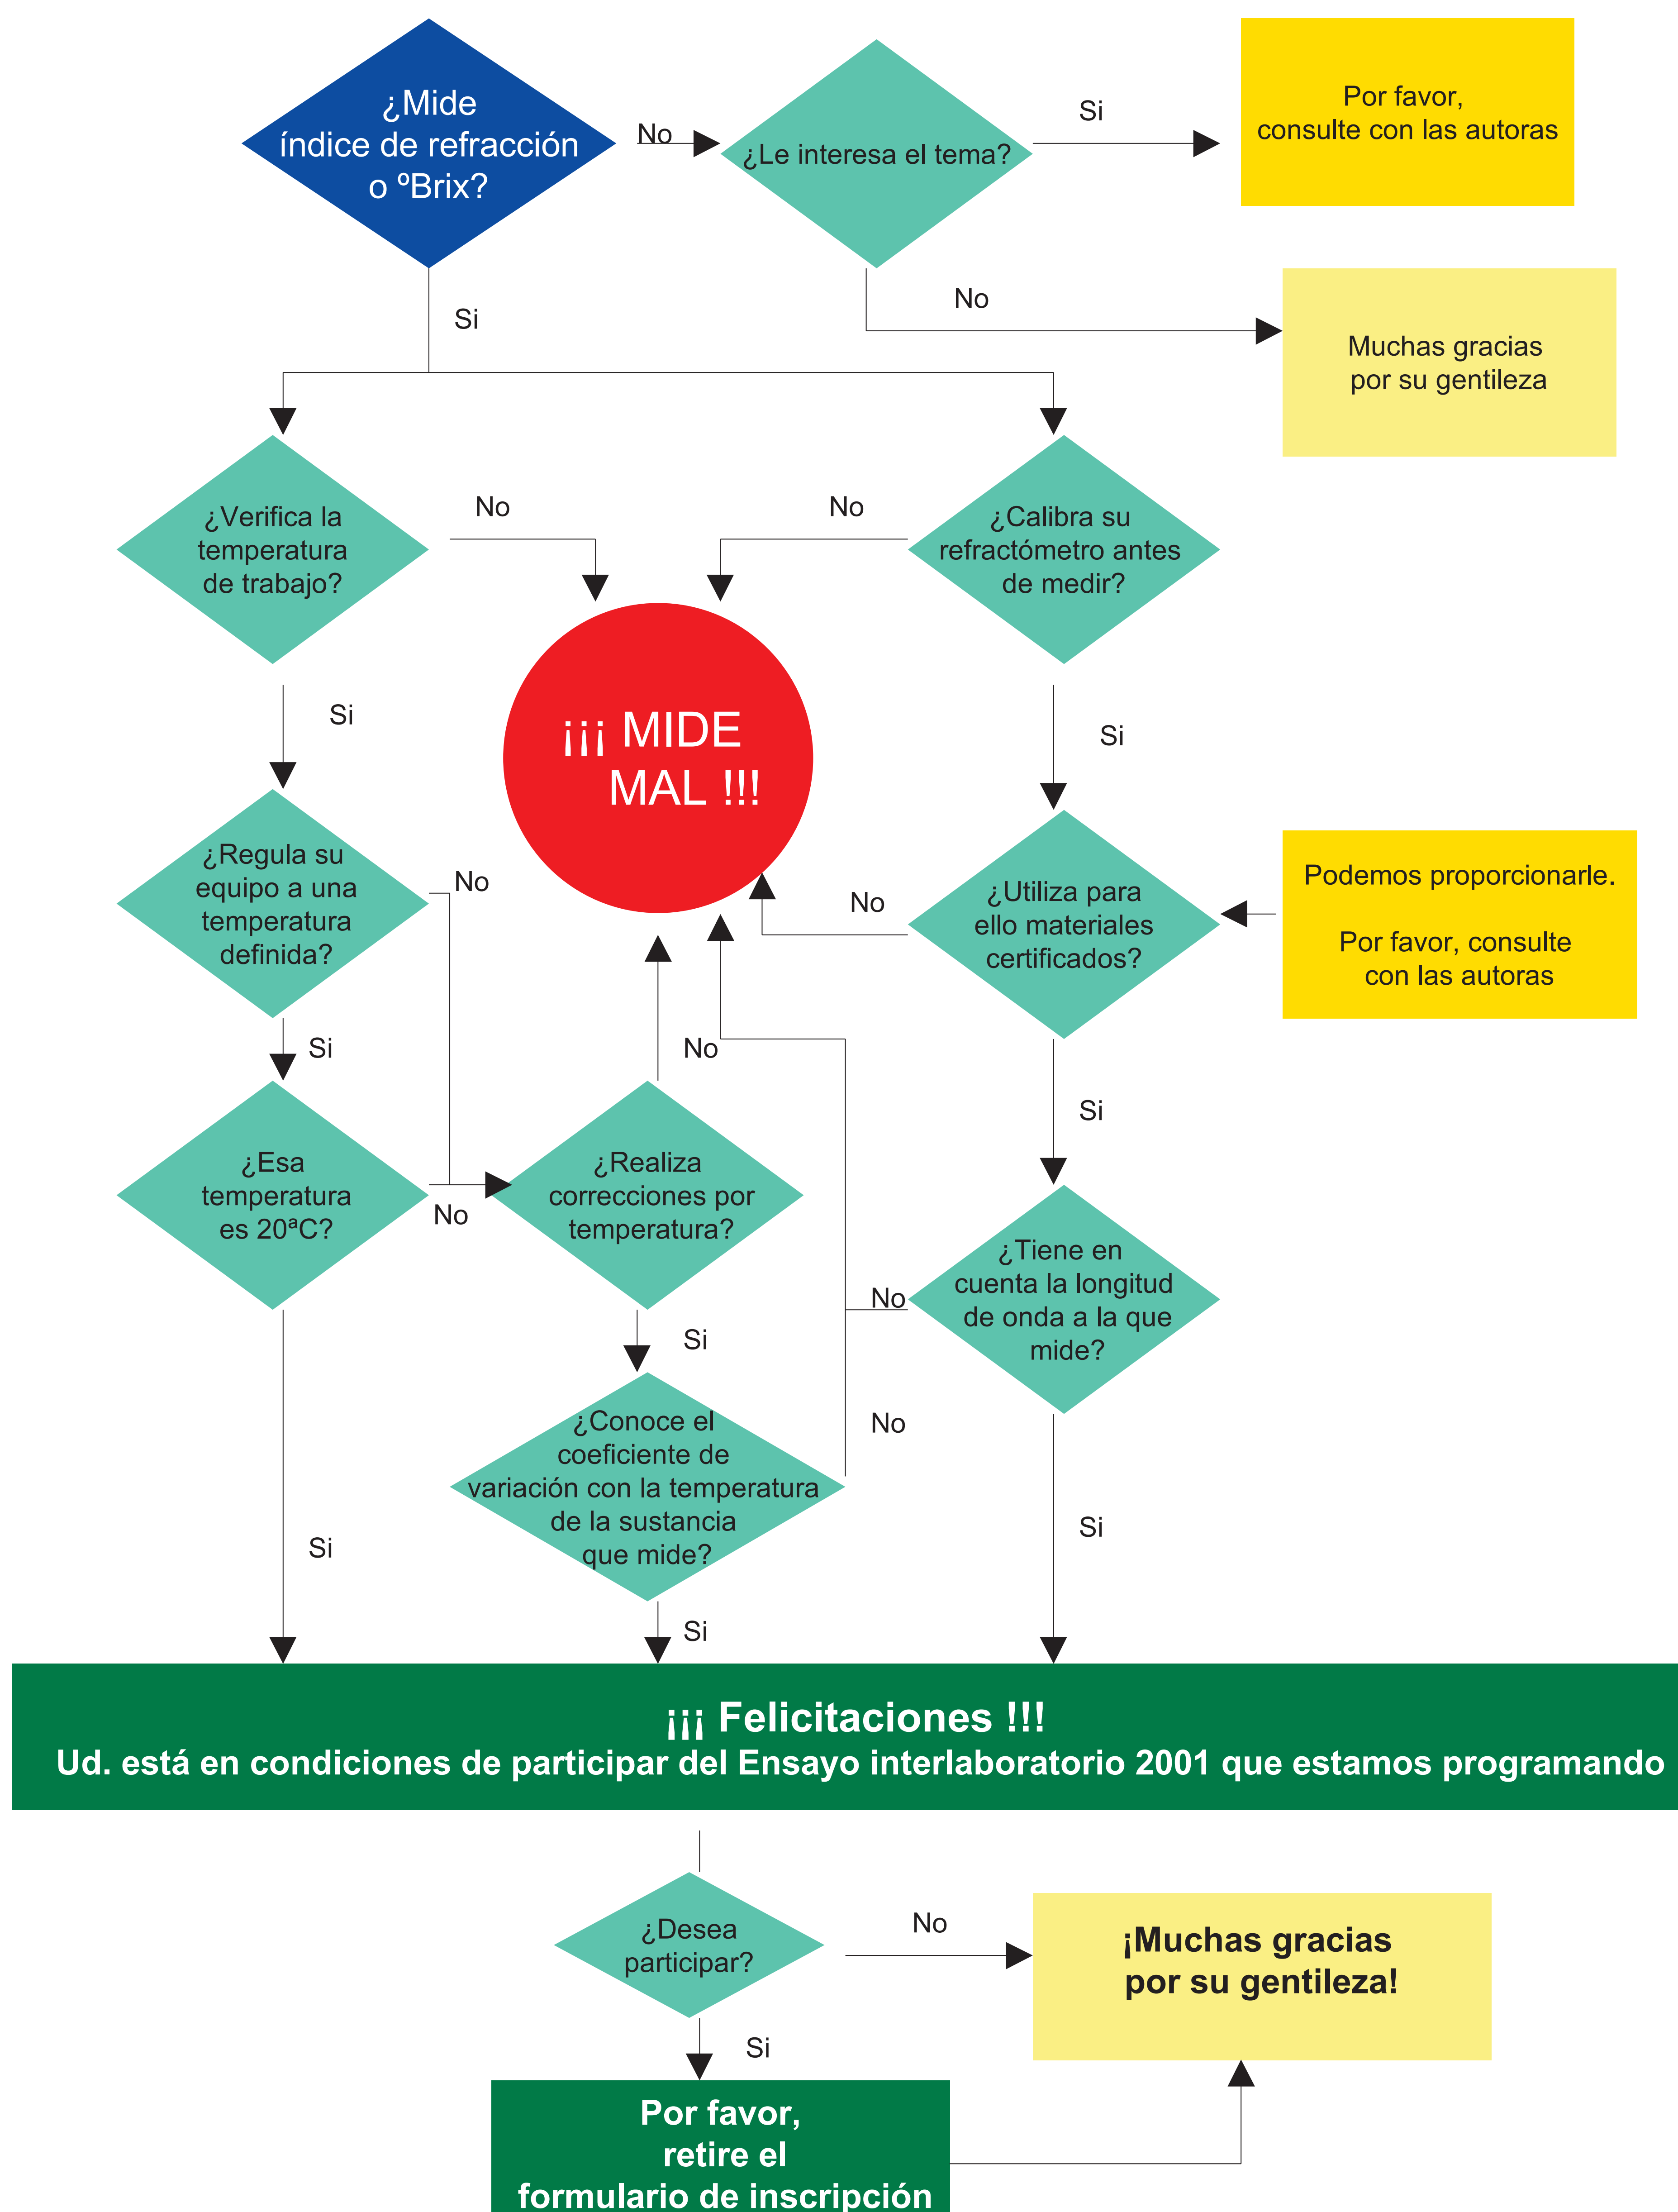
¿Mide índice de refracción o ºBrix?

No

¿Le interesa el tema?

Si

Por favor, consulte con las autoras

No

Muchas gracias por su gentileza

Si

¿Verifica la temperatura de trabajo?

No

No

¿Calibra su refractómetro antes de medir?

¡¡¡ MIDE MAL !!!

Si

Si

¿Regula su equipo a una temperatura definida?

No

No

¿Utiliza para ello materiales certificados?

Podemos proporcionarle.

Por favor, consulte con las autoras

Si

No

¿Esa temperatura es 20ªC?

No

¿Realiza correcciones por temperatura?

Si

No

¿Tiene en cuenta la longitud de onda a la que mide?

Si

¿Conoce el coeficiente de variación con la temperatura de la sustancia que mide?

No

Si

Si

Si

¡¡¡ Felicitaciones !!!
Ud. está en condiciones de participar del Ensayo interlaboratorio 2001 que estamos programando

¿Desea participar?

No

¡Muchas gracias por su gentileza!

Si

Por favor, retire el formulario de inscripción